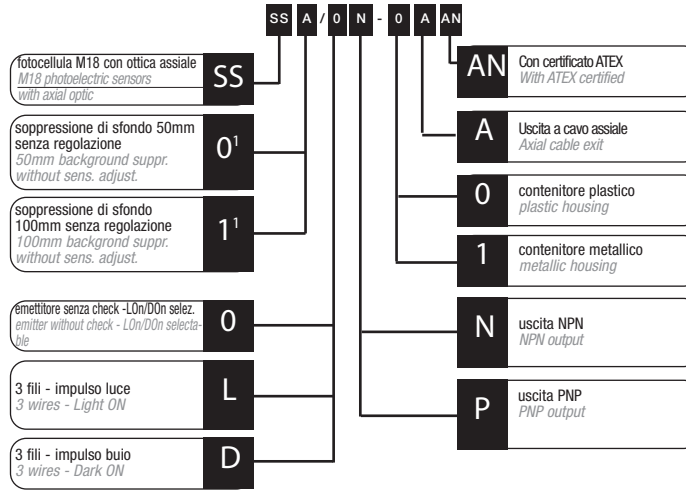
SS A / 0 N - 0 A AN

fotocellula M18 con ottica assiale
M18 photoelectric sensors with axial optic
SS

soppressione di sfondo 50mm senza regolazione
50mm background suppr. without sens. adjust.
$0^1$

soppressione di sfondo 100mm senza regolazione
100mm backgrond suppr. without sens. adjust.
$1^1$

emettitore senza check -LOn/DOn selez.
emitter without check - LOn/DOn selectable
0

3 fili - impulso luce
3 wires - Light ON
L

3 fili - impulso buio
3 wires - Dark ON
D

AN
Con certificato ATEX
With ATEX certified

A
Uscita a cavo assiale
Axial cable exit

0
contenitore plastico
plastic housing

1
contenitore metallico
metallic housing

N
uscita NPN
NPN output

P
uscita PNP
PNP output